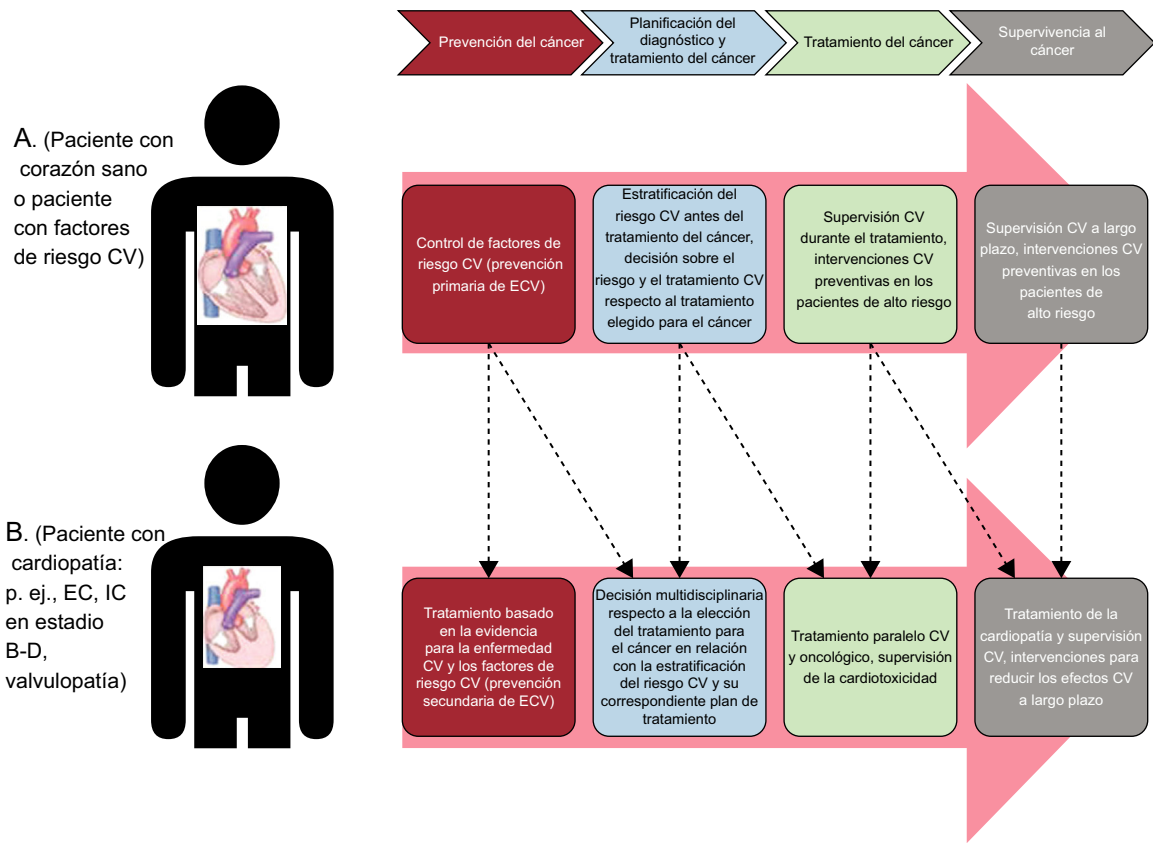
Prevención del cáncer

Planificación del diagnóstico y tratamiento del cáncer

Tratamiento del cáncer

Supervivencia al cáncer

A. (Paciente con corazón sano o paciente con factores de riesgo CV)

Control de factores de riesgo CV (prevención primaria de ECV)

Estratificación del riesgo CV antes del tratamiento del cáncer, decisión sobre el riesgo y el tratamiento CV respecto al tratamiento elegido para el cáncer

Supervisión CV durante el tratamiento, intervenciones CV preventivas en los pacientes de alto riesgo

Supervisión CV a largo plazo, intervenciones CV preventivas en los pacientes de alto riesgo

B. (Paciente con cardiopatía: p. ej., EC, IC en estadio B-D, valvulopatía)

Tratamiento basado en la evidencia para la enfermedad CV y los factores de riesgo CV (prevención secundaria de ECV)

Decisión multidisciplinaria respecto a la elección del tratamiento para el cáncer en relación con la estratificación del riesgo CV y su correspondiente plan de tratamiento

Tratamiento paralelo CV y oncológico, supervisión de la cardiotoxicidad

Tratamiento de la cardiopatía y supervisión CV, intervenciones para reducir los efectos CV a largo plazo